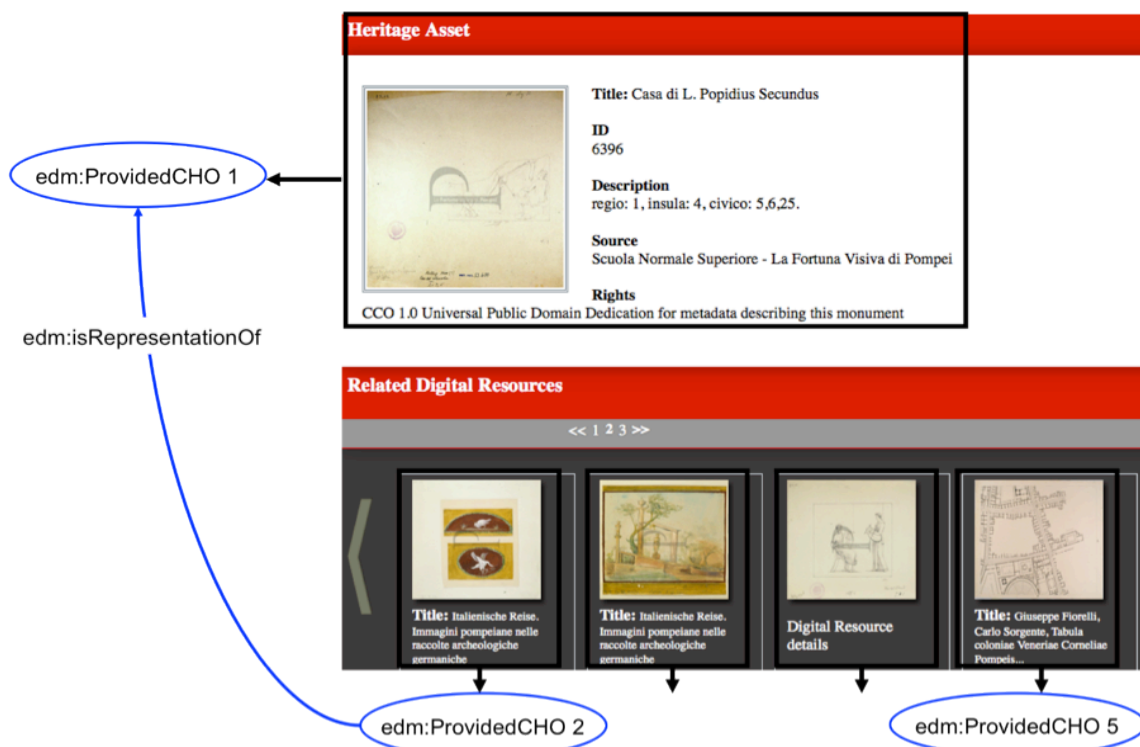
Heritage Asset

Title: Casa di L. Popidius Secundus

ID
6396

Description
regio: 1, insula: 4, civico: 5,6,25.

Source
Scuola Normale Superiore - La Fortuna Visiva di Pompei

Rights
CCO 1.0 Universal Public Domain Dedication for metadata describing this monument

edm:ProvidedCHO 1

edm:isRepresentationOf

Related Digital Resources

<< 1 2 3 >>

Title: Italienische Reise. Immagini pompeiane nelle raccolte archeologiche germaniche

Title: Italienische Reise. Immagini pompeiane nelle raccolte archeologiche germaniche

Digital Resource details

Title: Giuseppe Fiorelli, Carlo Sorgente, Tabula coloniae Veneriae Corneliae Pompeis...

edm:ProvidedCHO 2

edm:ProvidedCHO 5